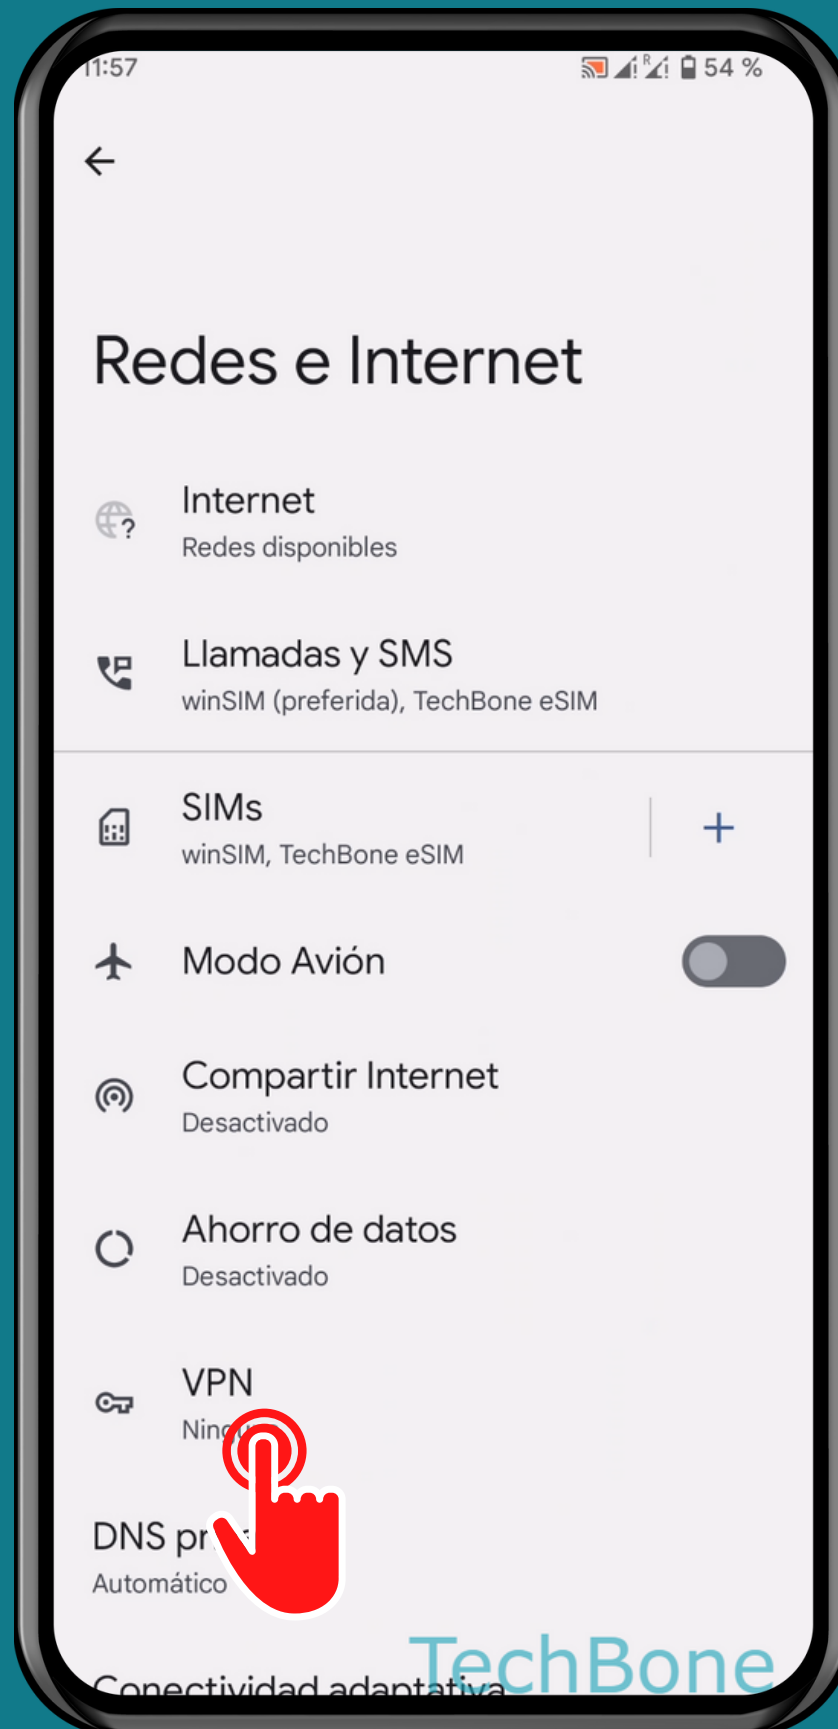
11:57

54 %

Redes e Internet

Internet
Redes disponibles

Llamadas y SMS
winSIM (preferida), TechBone eSIM

SIMs
winSIM, TechBone eSIM

+

Modo Avión

Compartir Internet
Desactivado

Ahorro de datos
Desactivado

VPN
Ning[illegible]

DNS pr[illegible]
Automático

Conectividad adaptativa

TechBone